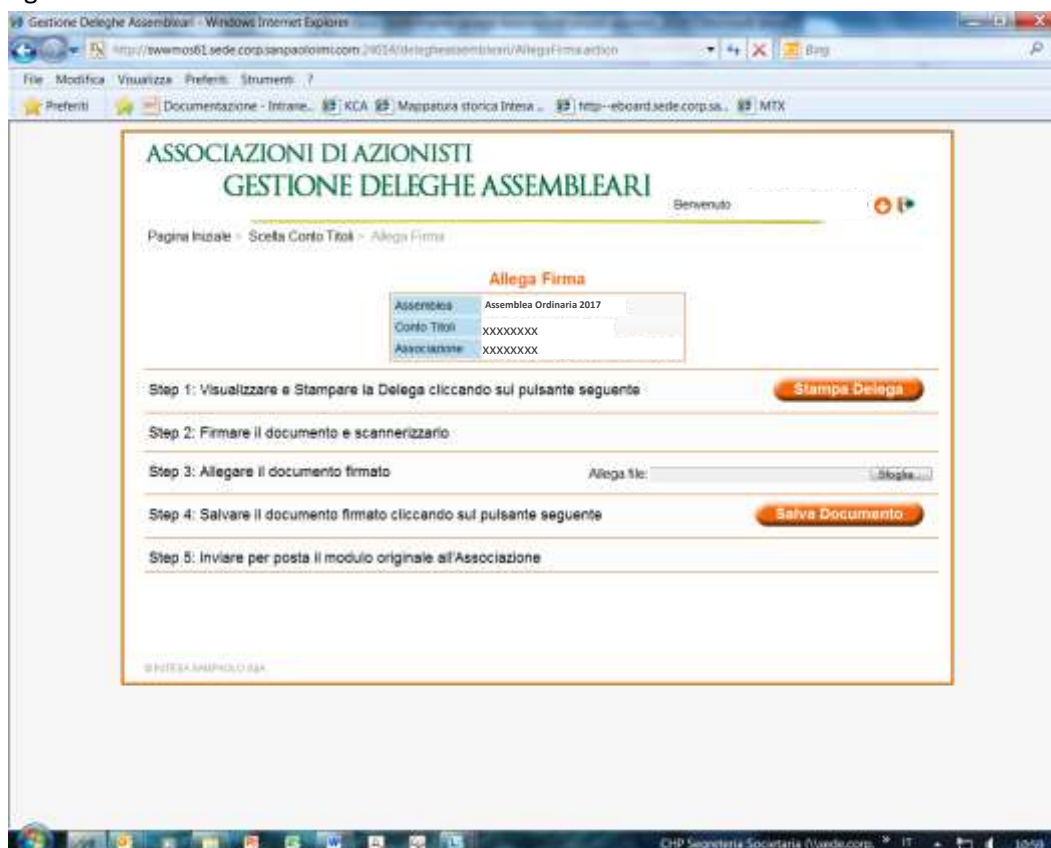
Gestione Deleghe Assembleari - Windows Internet Explorer

http://swwmos61.sede.corp.sanpaoloimi.com:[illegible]/deleghe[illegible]/AllegaFirma.action

Bing

File Modifica Visualizza Preferiti Strumenti ?

Preferiti Documentazione - Intrane... KCA Mappatura storica Intesa ... http--eboard.sede.corp.sa... MTX

ASSOCIAZIONI DI AZIONISTI

GESTIONE DELEGHE ASSEMBLEARI

Benvenuto

Pagina Iniziale > Scelta Conto Titoli > Allega Firma

Allega Firma

| Assemblea | Assemblea Ordinaria 2017 |
|---|---|
| Conto Titoli | XXXXXXXX |
| Associazione | XXXXXXXX |

Step 1: Visualizzare e Stampare la Delega cliccando sul pulsante seguente

Stampa Delega

Step 2: Firmare il documento e scannerizzarlo

Step 3: Allegare il documento firmato

Allega file:

Sfoglia...

Step 4: Salvare il documento firmato cliccando sul pulsante seguente

Salva Documento

Step 5: Inviare per posta il modulo originale all'Associazione

© INTESA SANPAOLO SpA

CHP Segreteria Societaria (\\sede.corp... IT 10:50